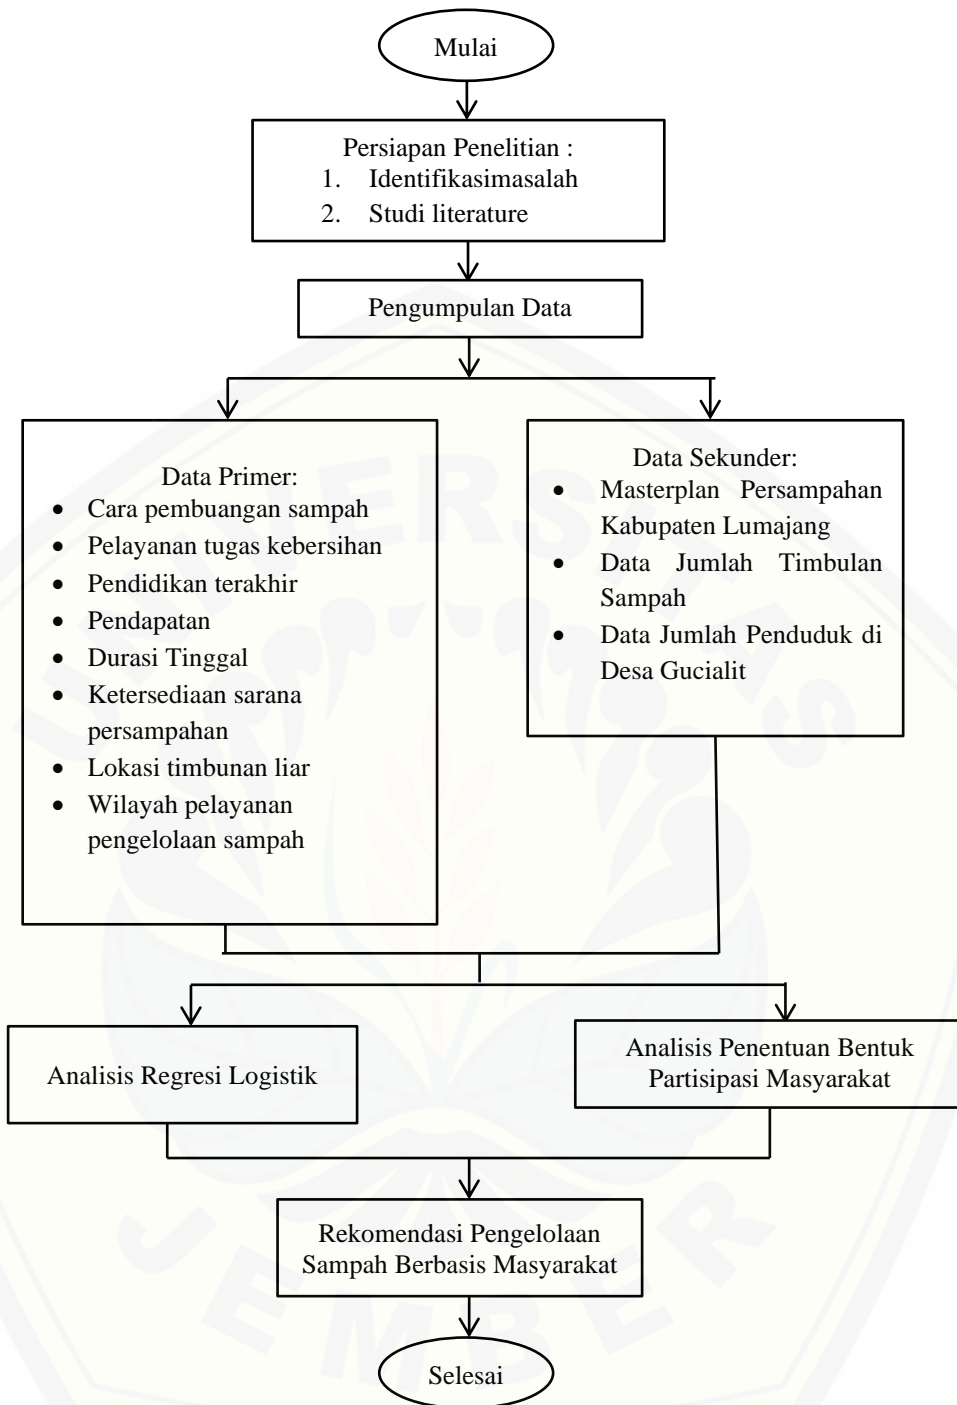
Mulai

Persiapan Penelitian :
1. Identifikasimasalah
2. Studi literature

Pengumpulan Data

Data Primer:
- Cara pembuangan sampah
- Pelayanan tugas kebersihan
- Pendidikan terakhir
- Pendapatan
- Durasi Tinggal
- Ketersediaan sarana persampahan
- Lokasi timbunan liar
- Wilayah pelayanan pengelolaan sampah

Data Sekunder:
- Masterplan Persampahan Kabupaten Lumajang
- Data Jumlah Timbulan Sampah
- Data Jumlah Penduduk di Desa Gucialit

Analisis Regresi Logistik

Analisis Penentuan Bentuk Partisipasi Masyarakat

Rekomendasi Pengelolaan Sampah Berbasis Masyarakat

Selesai